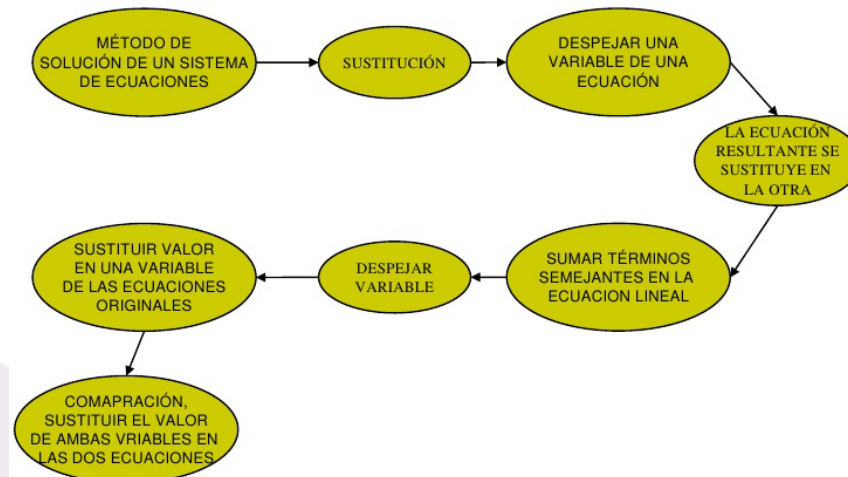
MÉTODO DE SOLUCIÓN DE UN SISTEMA DE ECUACIONES

SUSTITUCIÓN

DESPEJAR UNA VARIABLE DE UNA ECUACIÓN

LA ECUACIÓN RESULTANTE SE SUSTITUYE EN LA OTRA

SUMAR TÉRMINOS SEMEJANTES EN LA ECUACION LINEAL

DESPEJAR VARIABLE

SUSTITUIR VALOR EN UNA VARIABLE DE LAS ECUACIONES ORIGINALES

COMAPRACIÓN, SUSTITUIR EL VALOR DE AMBAS VRIABLES EN LAS DOS ECUACIONES